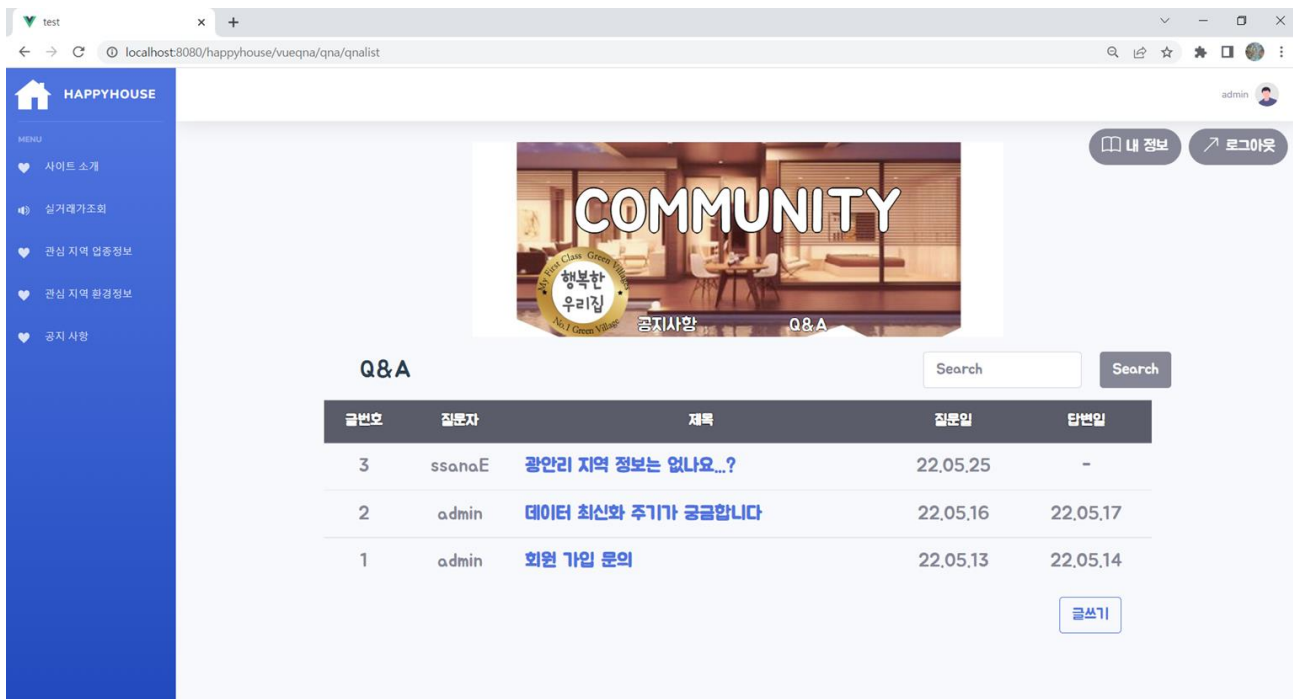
test
localhost:8080/happyhouse/vueqna/qna/qnalist

HAPPYHOUSE

MENU

사이트 소개

실거래가조회

관심 지역 업종정보

관심 지역 환경정보

공지 사항

admin

내 정보

로그아웃

COMMUNITY

My First Class Green Village 행복한 우리집 No.1 Green Village

공지사항

Q&A

Q&A

Search

Search

| 글번호 | 질문자 | 제목 | 질문일 | 답변일 |
|---|---|---|---|---|
| 3 | ssanaE | 광안리 지역 정보는 없나요...? | 22.05.25 | - |
| 2 | admin | 데이터 최신화 주기가 궁금합니다 | 22.05.16 | 22.05.17 |
| 1 | admin | 회원 가입 문의 | 22.05.13 | 22.05.14 |

글쓰기